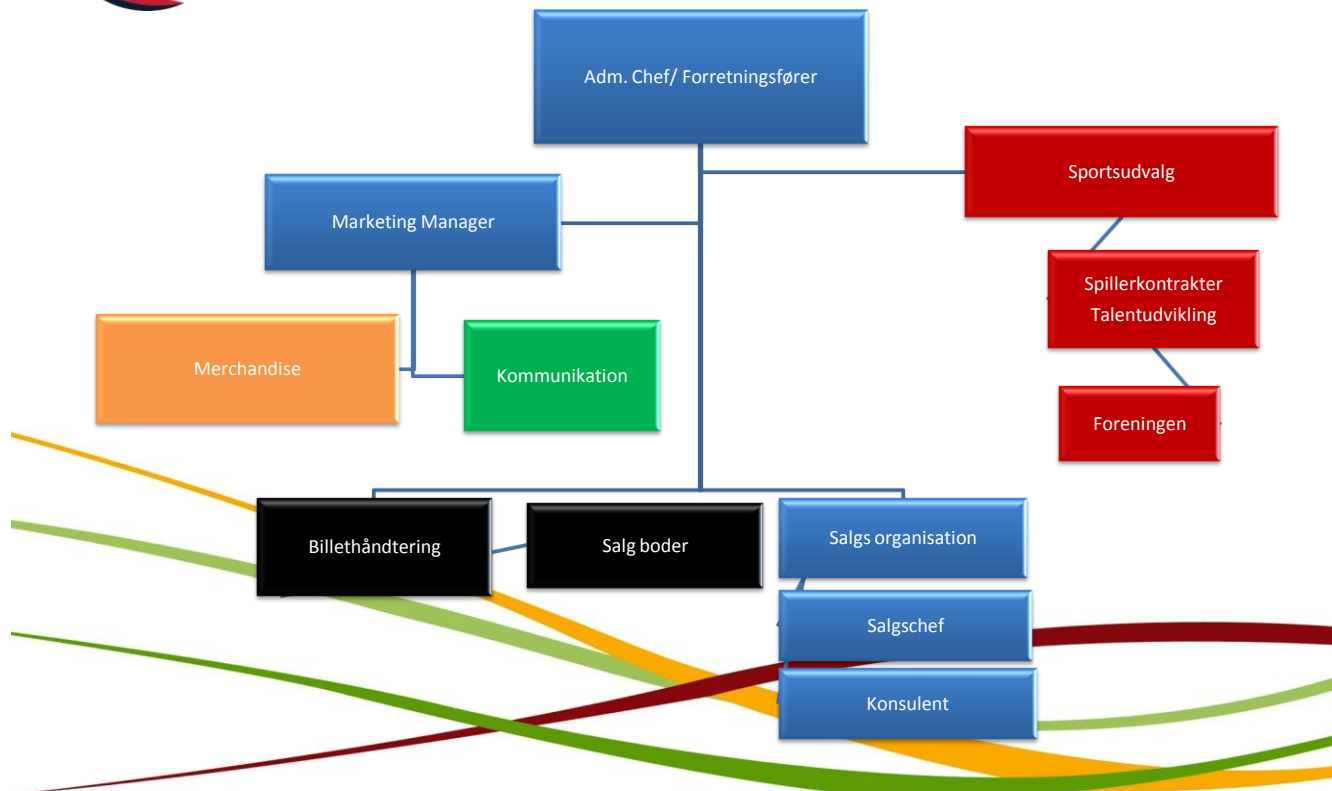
Adm. Chef/ Forretningsfører

Sportsudvalg

Marketing Manager

Spillerkontrakter
Talentudvikling

Merchandise

Kommunikation

Foreningen

Billethåndtering

Salg boder

Salgs organisation

Salgschef

Konsulent